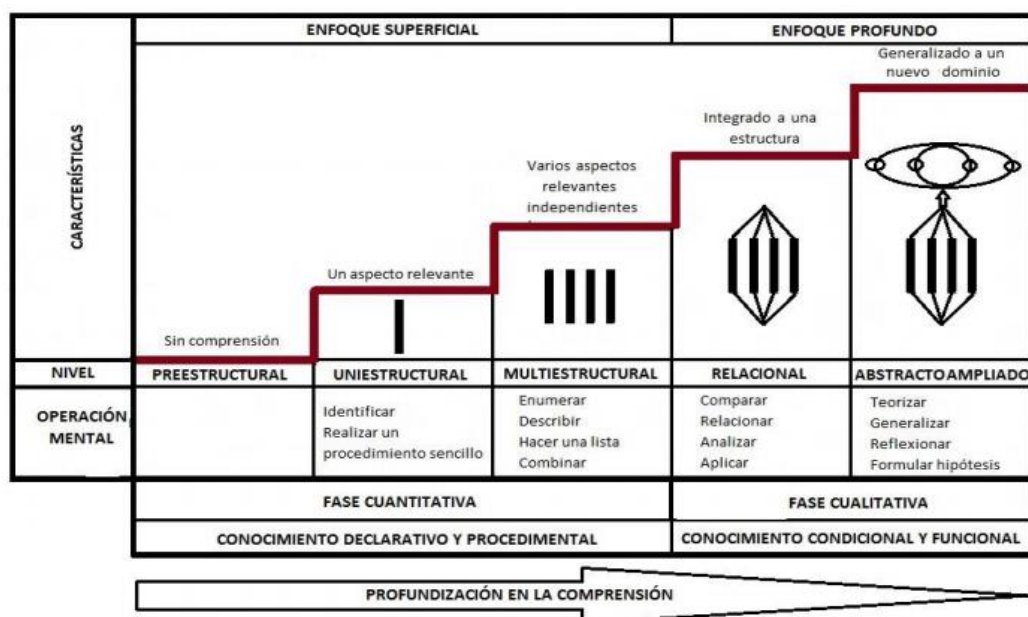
| | ENFOQUE SUPERFICIAL | | | ENFOQUE PROFUNDO | |
|---|---|---|---|---|---|
| CARACTERÍSTICAS | Sin comprensión | Un aspecto relevante | Varios aspectos relevantes independientes | Integrado a una estructura | Generalizado a un nuevo dominio |
| NIVEL | PREESTRUCTURAL | UNIESTRUCTURAL | MULTIESTRUCTURAL | RELACIONAL | ABSTRACTO AMPLIADO |
| OPERACIÓN MENTAL | | Identificar<br>Realizar un procedimiento sencillo | Enumerar<br>Describir<br>Hacer una lista<br>Combinar | Comparar<br>Relacionar<br>Analizar<br>Aplicar | Teorizar<br>Generalizar<br>Reflexionar<br>Formular hipótesis |
| | FASE CUANTITATIVA | | | FASE CUALITATIVA | |
| | CONOCIMIENTO DECLARATIVO Y PROCEDIMENTAL | | | CONOCIMIENTO CONDICIONAL Y FUNCIONAL | |

PROFUNDIZACIÓN EN LA COMPRENSIÓN